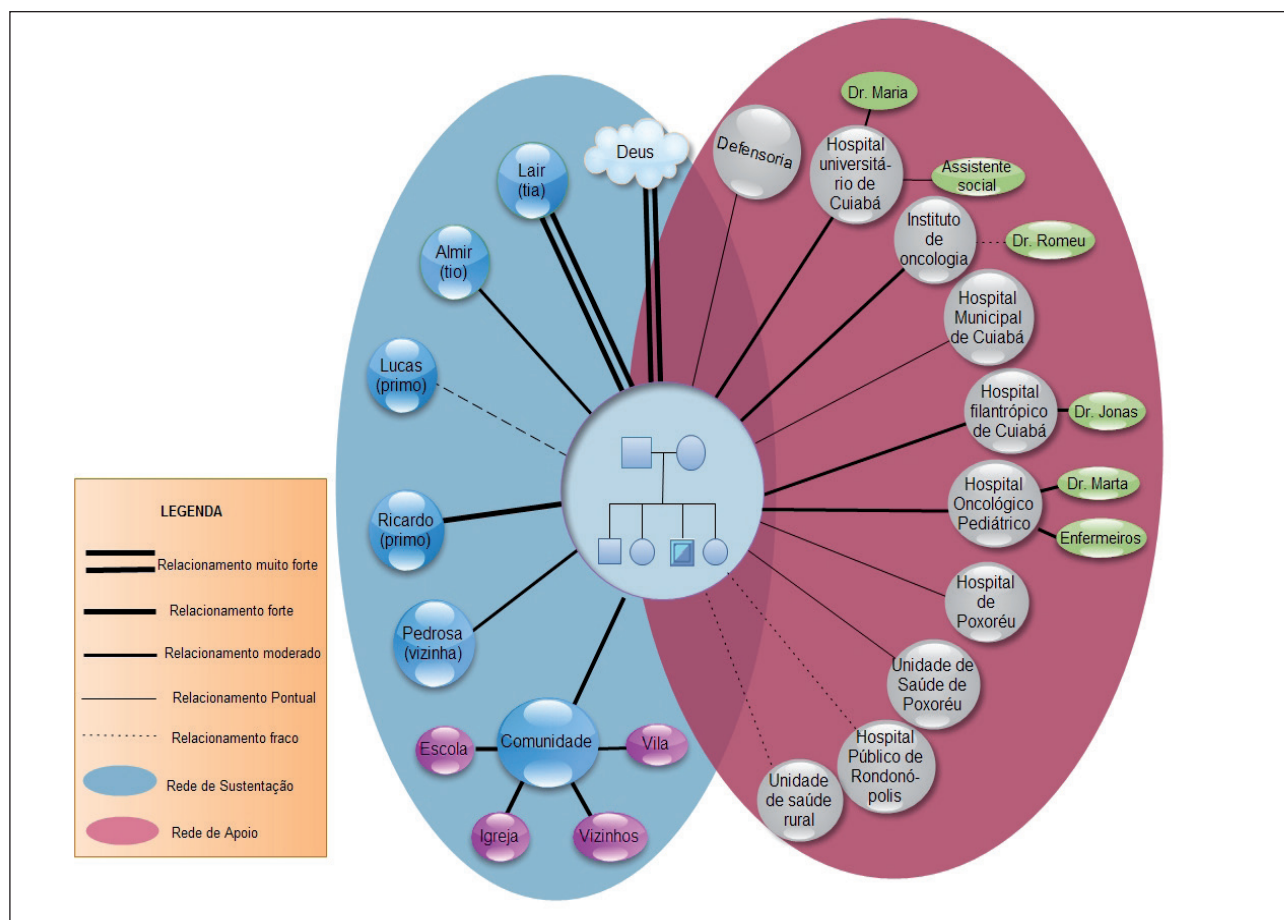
Deus

Lair (tia)

Almir (tio)

Lucas (primo)

Ricardo (primo)

Pedrosa (vizinha)

Comunidade

Escola

Vila

Igreja

Vizinhos

Defensoria

Dr. Maria

Hospital universitário de Cuiabá

Assistente social

Instituto de oncologia

Dr. Romeu

Hospital Municipal de Cuiabá

Hospital filantrópico de Cuiabá

Dr. Jonas

Hospital Oncológico Pediátrico

Dr. Marta

Enfermeiros

Hospital de Poxoréu

Unidade de Saúde de Poxoréu

Hospital Público de Rondonópolis

Unidade de saúde rural

LEGENDA

Relacionamento muito forte

Relacionamento forte

Relacionamento moderado

Relacionamento Pontual

Relacionamento fraco

Rede de Sustentação

Rede de Apoio